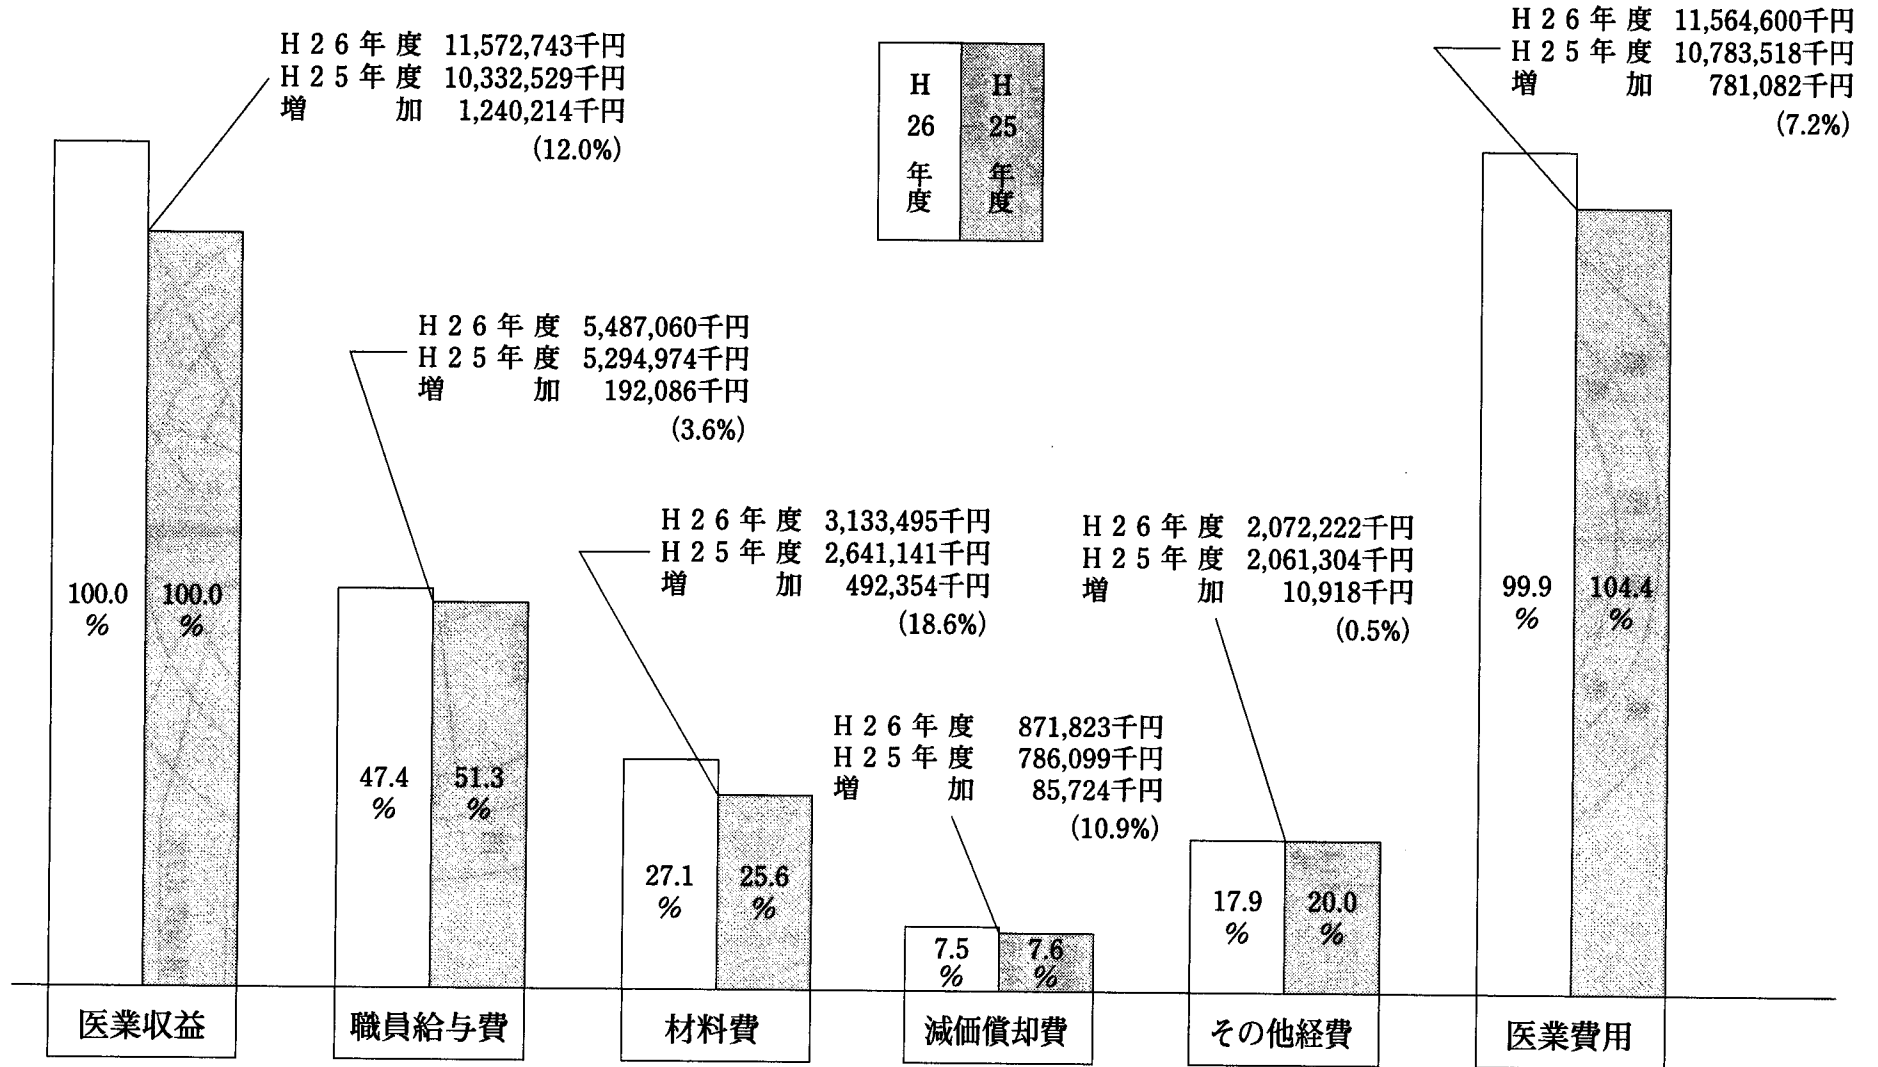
Ｈ２６年度　11,572,743千円
Ｈ２５年度　10,332,529千円
増　　　加　1,240,214千円
(12.0%)

Ｈ２６年度
Ｈ２５年度

Ｈ２６年度　11,564,600千円
Ｈ２５年度　10,783,518千円
増　　　加　781,082千円
(7.2%)

Ｈ２６年度　5,487,060千円
Ｈ２５年度　5,294,974千円
増　　　加　192,086千円
(3.6%)

Ｈ２６年度　3,133,495千円
Ｈ２５年度　2,641,141千円
増　　　加　492,354千円
(18.6%)

Ｈ２６年度　2,072,222千円
Ｈ２５年度　2,061,304千円
増　　　加　10,918千円
(0.5%)

Ｈ２６年度　871,823千円
Ｈ２５年度　786,099千円
増　　　加　85,724千円
(10.9%)

100.0 %
100.0 %
47.4 %
51.3 %
27.1 %
25.6 %
7.5 %
7.6 %
17.9 %
20.0 %
99.9 %
104.4 %

医業収益
職員給与費
材料費
減価償却費
その他経費
医業費用